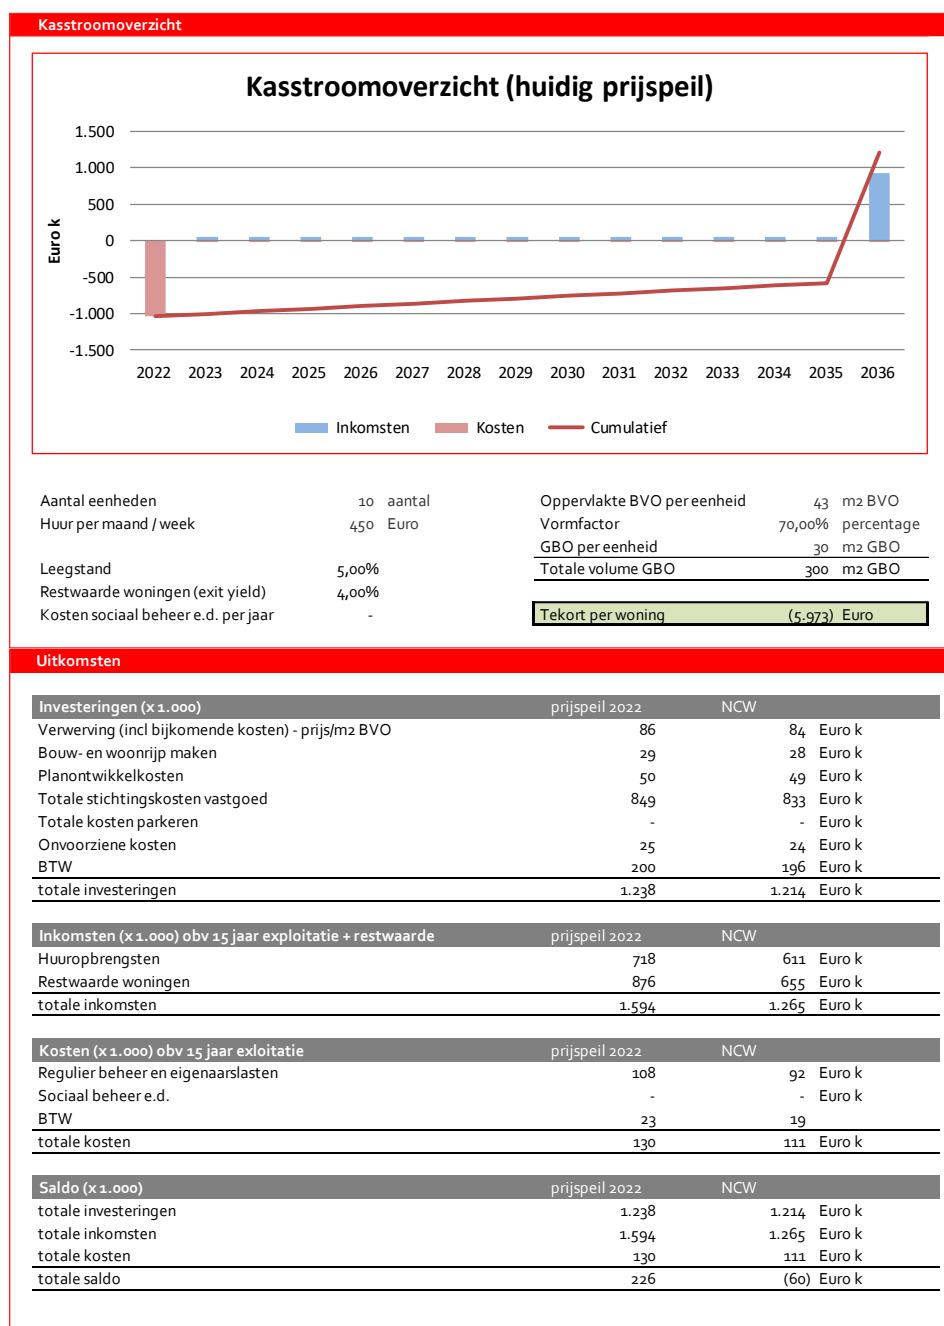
Kasstroomoverzicht

Kasstroomoverzicht (huidig prijspeil)

1.500
1.000
500
0
-500
-1.000
-1.500

Euro k

2022 2023 2024 2025 2026 2027 2028 2029 2030 2031 2032 2033 2034 2035 2036

Inkomsten Kosten Cumulatief

| | | | | | |
|---|---|---|---|---|---|
| Aantal eenheden | 10 | aantal | Oppervlakte BVO per eenheid | 43 | m2 BVO |
| Huur per maand / week | 450 | Euro | Vormfactor | 70,00% | percentage |
| | | | GBO per eenheid | 30 | m2 GBO |
| Leegstand | 5,00% | | Totale volume GBO | 300 | m2 GBO |
| Restwaarde woningen (exit yield) | 4,00% | | | | |
| Kosten sociaal beheer e.d. per jaar | - | | Tekort per woning | (5.973) | Euro |

Uitkomsten

| Investeringen (x 1.000) | prijspeil 2022 | NCW | |
|---|---|---|---|
| Verwerving (incl bijkomende kosten) - prijs/m2 BVO | 86 | 84 | Euro k |
| Bouw- en woonrijp maken | 29 | 28 | Euro k |
| Planontwikkelkosten | 50 | 49 | Euro k |
| Totale stichtingskosten vastgoed | 849 | 833 | Euro k |
| Totale kosten parkeren | - | - | Euro k |
| Onvoorziene kosten | 25 | 24 | Euro k |
| BTW | 200 | 196 | Euro k |
| totale investeringen | 1.238 | 1.214 | Euro k |

| Inkomsten (x 1.000) obv 15 jaar exploitatie + restwaarde | prijspeil 2022 | NCW | |
|---|---|---|---|
| Huuropbrengsten | 718 | 611 | Euro k |
| Restwaarde woningen | 876 | 655 | Euro k |
| totale inkomsten | 1.594 | 1.265 | Euro k |

| Kosten (x 1.000) obv 15 jaar exloitatie | prijspeil 2022 | NCW | |
|---|---|---|---|
| Regulier beheer en eigenaarslasten | 108 | 92 | Euro k |
| Sociaal beheer e.d. | - | - | Euro k |
| BTW | 23 | 19 | |
| totale kosten | 130 | 111 | Euro k |

| Saldo (x 1.000) | prijspeil 2022 | NCW | |
|---|---|---|---|
| totale investeringen | 1.238 | 1.214 | Euro k |
| totale inkomsten | 1.594 | 1.265 | Euro k |
| totale kosten | 130 | 111 | Euro k |
| totale saldo | 226 | (60) | Euro k |